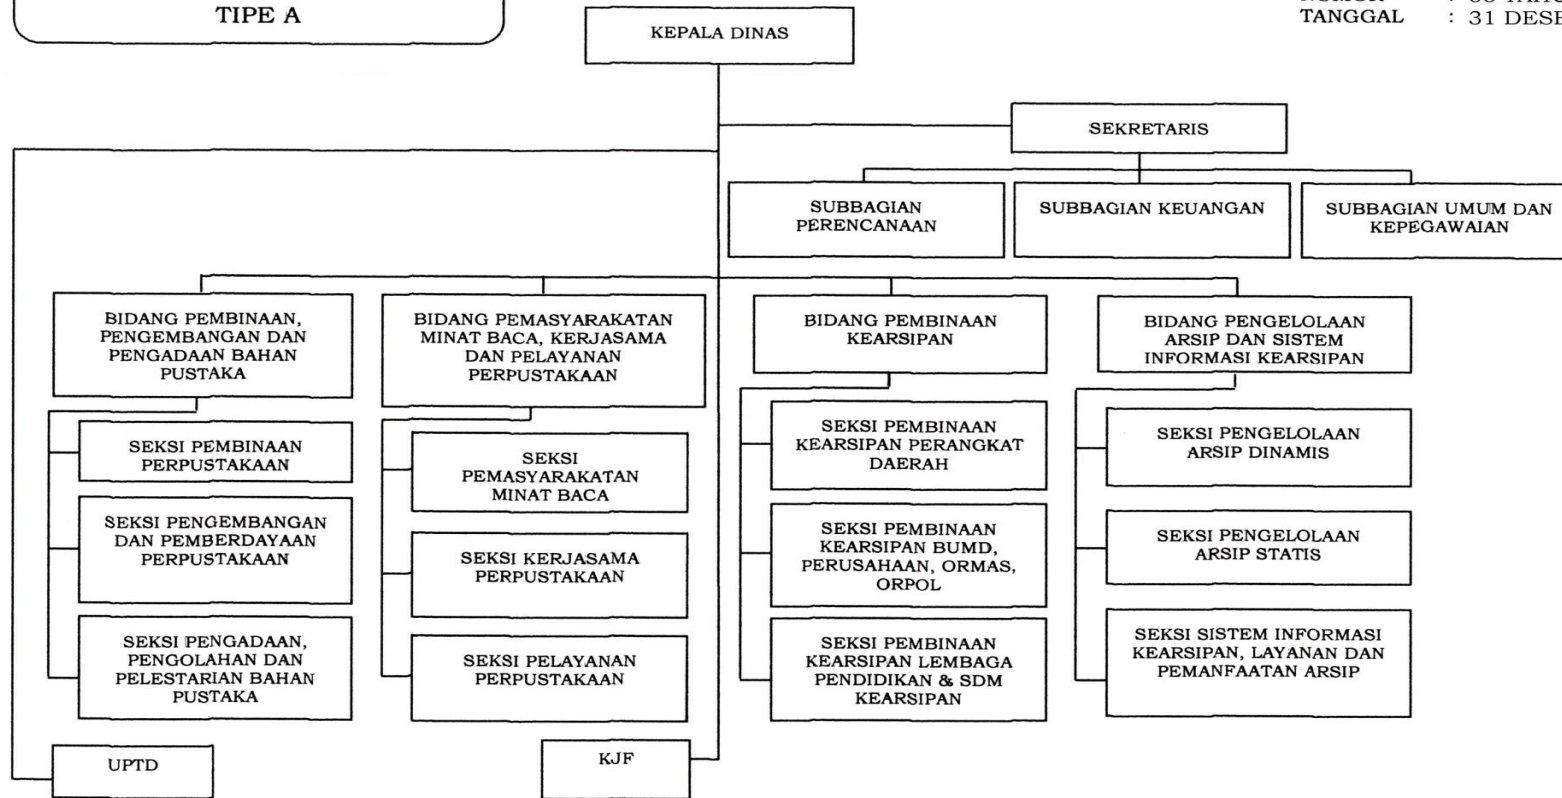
TIPE A

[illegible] : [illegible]
TANGGAL : 31 DES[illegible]

KEPALA DINAS

SEKRETARIS

SUBBAGIAN PERENCANAAN

SUBBAGIAN KEUANGAN

SUBBAGIAN UMUM DAN KEPEGAWAIAN

BIDANG PEMBINAAN, PENGEMBANGAN DAN PENGADAAN BAHAN PUSTAKA

SEKSI PEMBINAAN PERPUSTAKAAN

SEKSI PENGEMBANGAN DAN PEMBERDAYAAN PERPUSTAKAAN

SEKSI PENGADAAN, PENGOLAHAN DAN PELESTARIAN BAHAN PUSTAKA

BIDANG PEMASYARAKATAN MINAT BACA, KERJASAMA DAN PELAYANAN PERPUSTAKAAN

SEKSI PEMASYARAKATAN MINAT BACA

SEKSI KERJASAMA PERPUSTAKAAN

SEKSI PELAYANAN PERPUSTAKAAN

BIDANG PEMBINAAN KEARSIPAN

SEKSI PEMBINAAN KEARSIPAN PERANGKAT DAERAH

SEKSI PEMBINAAN KEARSIPAN BUMD, PERUSAHAAN, ORMAS, ORPOL

SEKSI PEMBINAAN KEARSIPAN LEMBAGA PENDIDIKAN & SDM KEARSIPAN

BIDANG PENGELOLAAN ARSIP DAN SISTEM INFORMASI KEARSIPAN

SEKSI PENGELOLAAN ARSIP DINAMIS

SEKSI PENGELOLAAN ARSIP STATIS

SEKSI SISTEM INFORMASI KEARSIPAN, LAYANAN DAN PEMANFAATAN ARSIP

UPTD

KJF